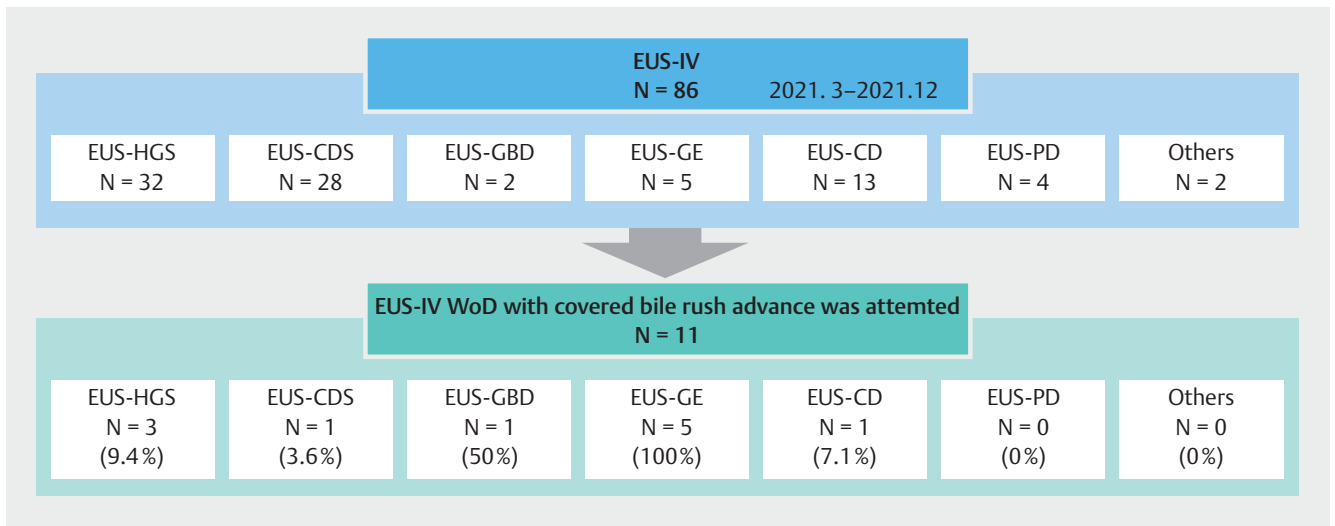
EUS-IV
N = 86 2021. 3–2021.12

EUS-HGS
N = 32

EUS-CDS
N = 28

EUS-GBD
N = 2

EUS-GE
N = 5

EUS-CD
N = 13

EUS-PD
N = 4

Others
N = 2

EUS-IV WoD with covered bile rush advance was attemted
N = 11

EUS-HGS
N = 3
(9.4%)

EUS-CDS
N = 1
(3.6%)

EUS-GBD
N = 1
(50%)

EUS-GE
N = 5
(100%)

EUS-CD
N = 1
(7.1%)

EUS-PD
N = 0
(0%)

Others
N = 0
(0%)